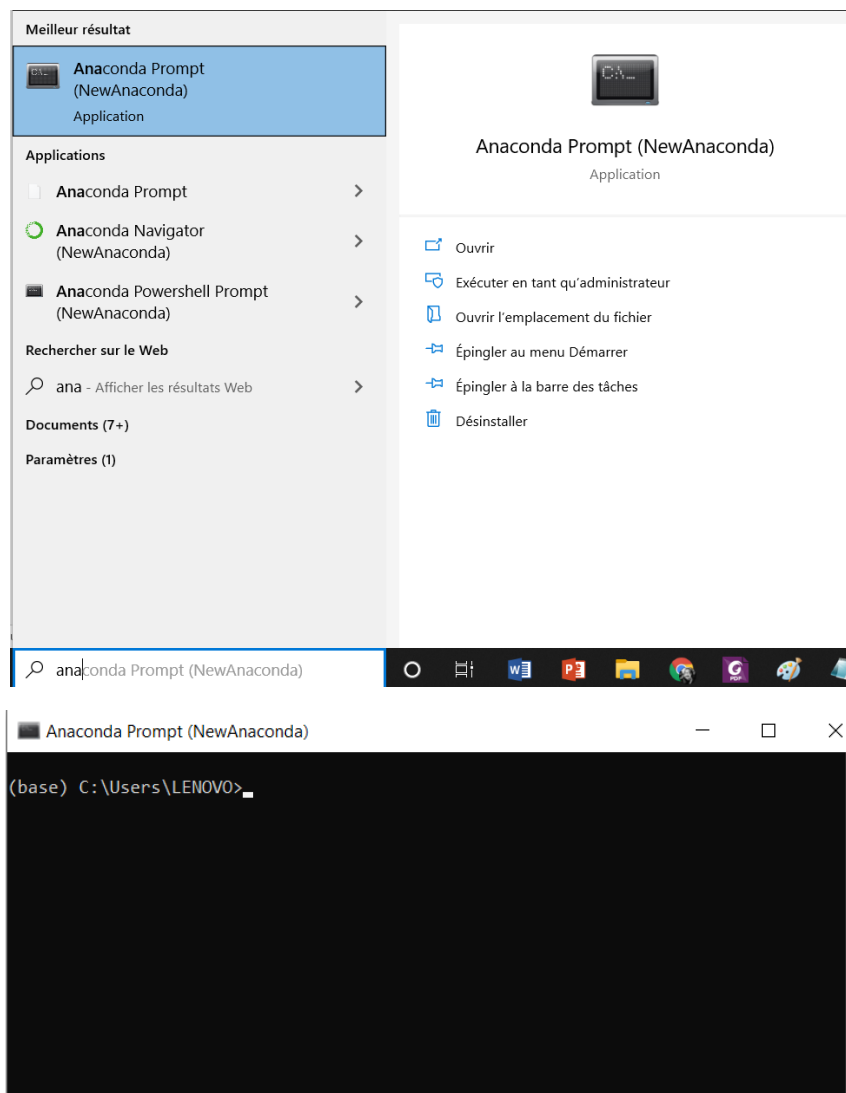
Meilleur résultat

Anaconda Prompt (NewAnaconda)
Application

Applications

Anaconda Prompt

Anaconda Navigator (NewAnaconda)

Anaconda Powershell Prompt (NewAnaconda)

Rechercher sur le Web

ana - Afficher les résultats Web

Documents (7+)

Paramètres (1)

Anaconda Prompt (NewAnaconda)
Application

Ouvrir

Exécuter en tant qu'administrateur

Ouvrir l'emplacement du fichier

Épingler au menu Démarrer

Épingler à la barre des tâches

Désinstaller

anaconda Prompt (NewAnaconda)

Anaconda Prompt (NewAnaconda)

(base) C:\Users\LENOVO>